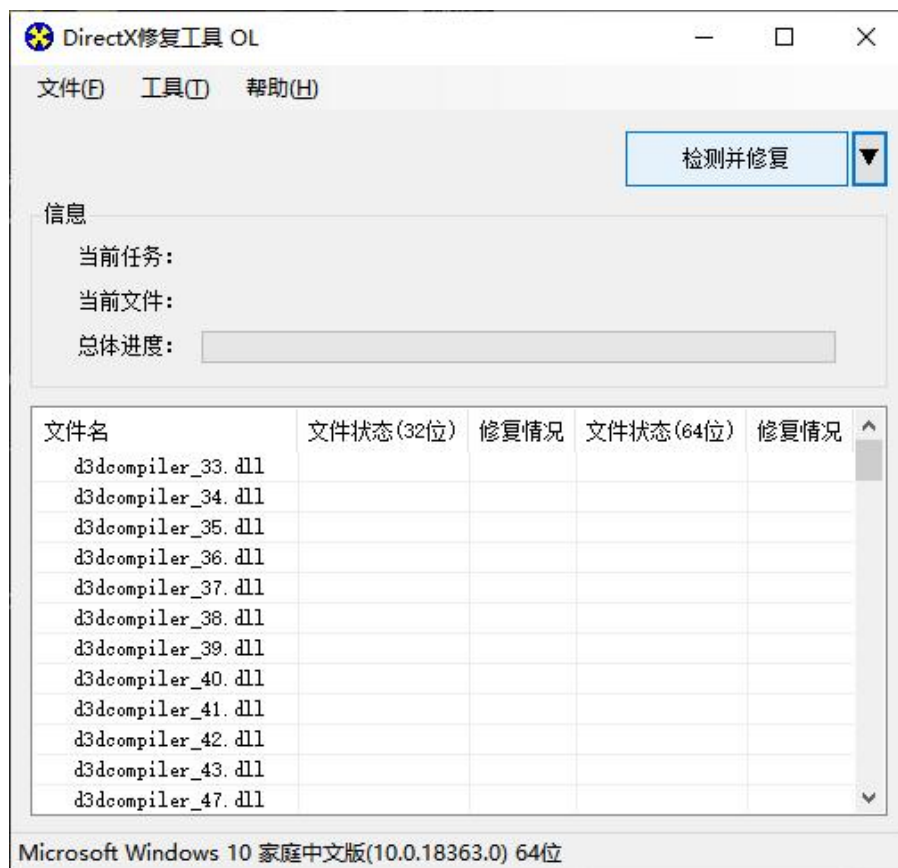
DirectX修复工具 OL

文件(F) 工具(T) 帮助(H)

检测并修复

信息
当前任务：
当前文件：
总体进度：

| 文件名 | 文件状态(32位) | 修复情况 | 文件状态(64位) | 修复情况 |
|---|---|---|---|---|
| d3dcompiler_33.dll | | | | |
| d3dcompiler_34.dll | | | | |
| d3dcompiler_35.dll | | | | |
| d3dcompiler_36.dll | | | | |
| d3dcompiler_37.dll | | | | |
| d3dcompiler_38.dll | | | | |
| d3dcompiler_39.dll | | | | |
| d3dcompiler_40.dll | | | | |
| d3dcompiler_41.dll | | | | |
| d3dcompiler_42.dll | | | | |
| d3dcompiler_43.dll | | | | |
| d3dcompiler_47.dll | | | | |

Microsoft Windows 10 家庭中文版(10.0.18363.0) 64位